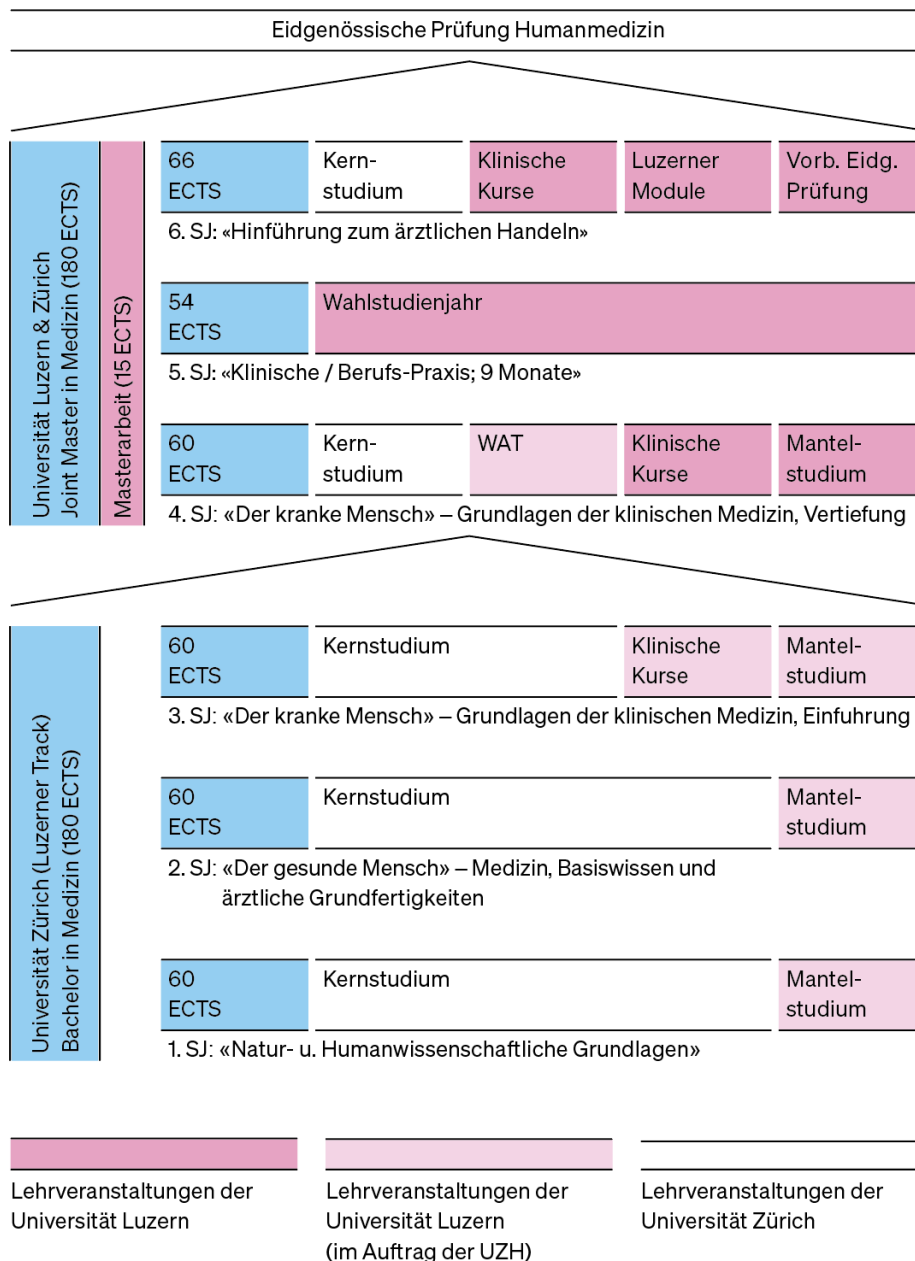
Eidgenössische Prüfung Humanmedizin

Universität Luzern & Zürich
Joint Master in Medizin (180 ECTS)

Masterarbeit (15 ECTS)

| 66 ECTS | Kernstudium | Klinische Kurse | Luzerner Module | Vorb. Eidg. Prüfung |
|---|---|---|---|---|

6. SJ: «Hinführung zum ärztlichen Handeln»

| 54 ECTS | Wahlstudienjahr |
|---|---|

5. SJ: «Klinische / Berufs-Praxis; 9 Monate»

| 60 ECTS | Kernstudium | WAT | Klinische Kurse | Mantelstudium |
|---|---|---|---|---|

4. SJ: «Der kranke Mensch» – Grundlagen der klinischen Medizin, Vertiefung

Universität Zürich (Luzerner Track)
Bachelor in Medizin (180 ECTS)

| 60 ECTS | Kernstudium | Klinische Kurse | Mantelstudium |
|---|---|---|---|

3. SJ: «Der kranke Mensch» – Grundlagen der klinischen Medizin, Einfuhrung

| 60 ECTS | Kernstudium | Mantelstudium |
|---|---|---|

2. SJ: «Der gesunde Mensch» – Medizin, Basiswissen und ärztliche Grundfertigkeiten

| 60 ECTS | Kernstudium | Mantelstudium |
|---|---|---|

1. SJ: «Natur- u. Humanwissenschaftliche Grundlagen»

Lehrveranstaltungen der Universität Luzern

Lehrveranstaltungen der Universität Luzern (im Auftrag der UZH)

Lehrveranstaltungen der Universität Zürich